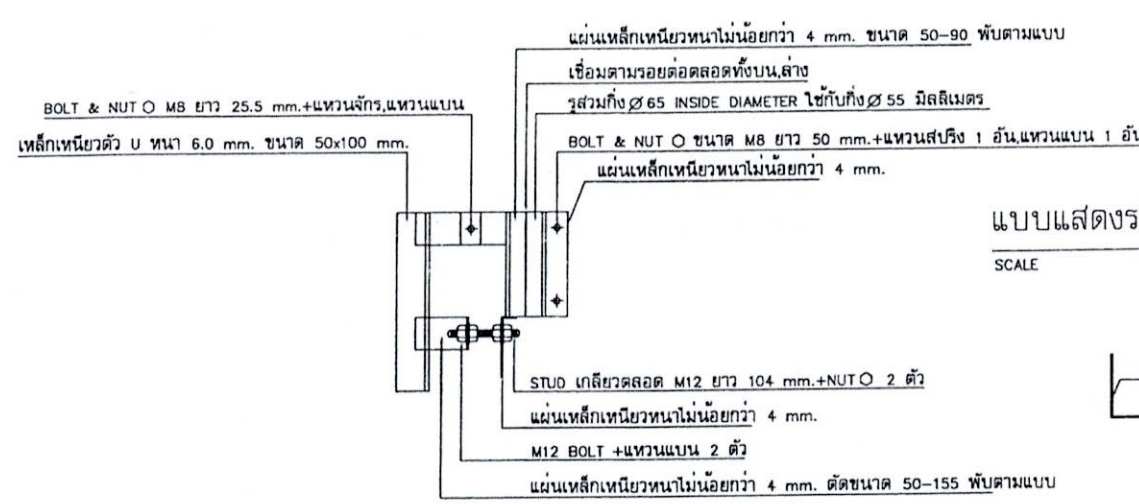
แผ่นเหล็กเหนียวหนาไม่น้อยกว่า 4 mm. ขนาด 50–90 พับตามแบบ

เชื่อมตามรอยต่อตลอดทั้งบน,ล่าง

BOLT & NUT ○ M8 ยาว 25.5 mm.+แหวนจักร,แหวนแบน

รูสวมกิ่ง Ø 65 INSIDE DIAMETER ใช้กับกิ่ง Ø 55 มิลลิเมตร

เหล็กเหนียวตัว U หนา 6.0 mm. ขนาด 50x100 mm.

BOLT & NUT ○ ขนาด M8 ยาว 50 mm.+แหวนสปริง 1 อัน,แหวนแบน 1 อัน

แผ่นเหล็กเหนียวหนาไม่น้อยกว่า 4 mm.

แบบแสดงร

SCALE

STUD เกลียวตลอด M12 ยาว 104 mm.+NUT ○ 2 ตัว

แผ่นเหล็กเหนียวหนาไม่น้อยกว่า 4 mm.

M12 BOLT +แหวนแบน 2 ตัว

แผ่นเหล็กเหนียวหนาไม่น้อยกว่า 4 mm. ตัดขนาด 50–155 พับตามแบบ